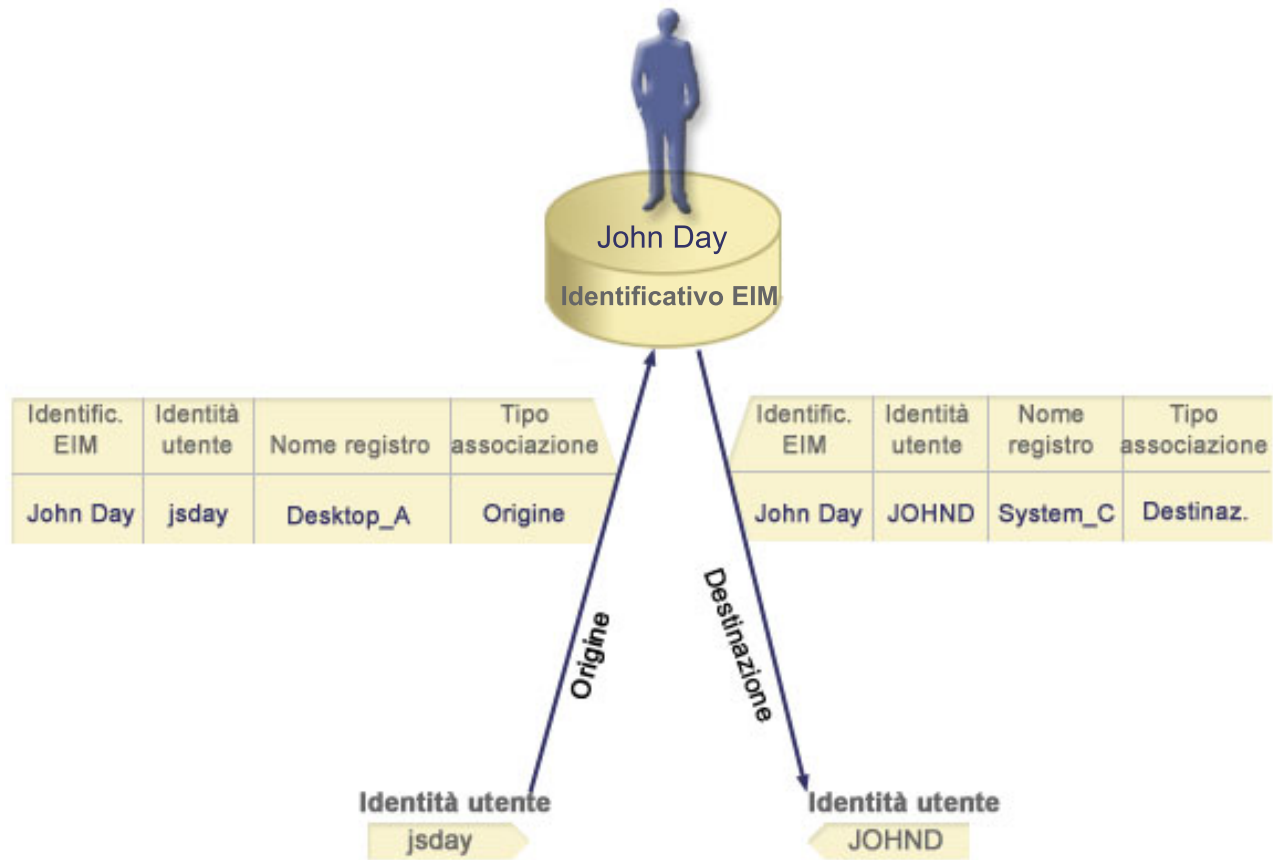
John Day
Identificativo EIM

| Identific. EIM | Identità utente | Nome registro | Tipo associazione |
|---|---|---|---|
| John Day | jsday | Desktop_A | Origine |

| Identific. EIM | Identità utente | Nome registro | Tipo associazione |
|---|---|---|---|
| John Day | JOHND | System_C | Destinaz. |

Origine

Destinazione

Identità utente
jsday

Identità utente
JOHND